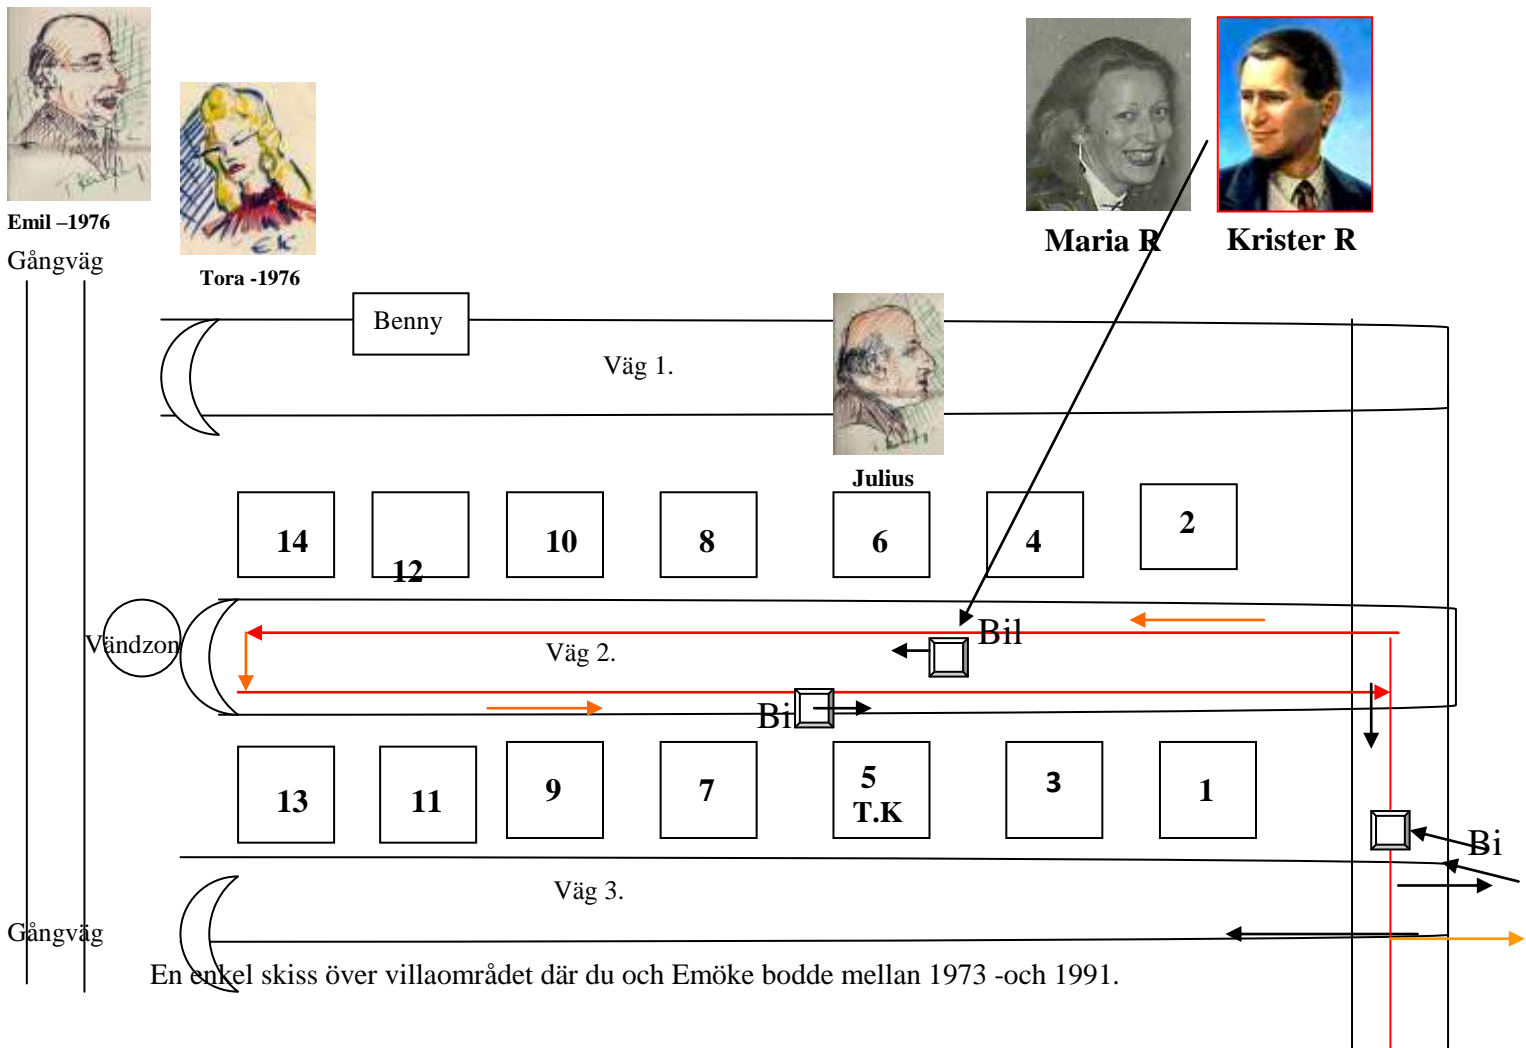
Emil –1976

Gångväg

Tora -1976

Maria R

Krister R

Benny

Väg 1.

Julius

14

12

10

8

6

4

2

Vändzon

Bil

Väg 2.

Bi

13

11

9

7

5
T.K

3

1

Bi

Väg 3.

Gångväg

En enkel skiss över villaområdet där du och Emöke bodde mellan 1973 -och 1991.